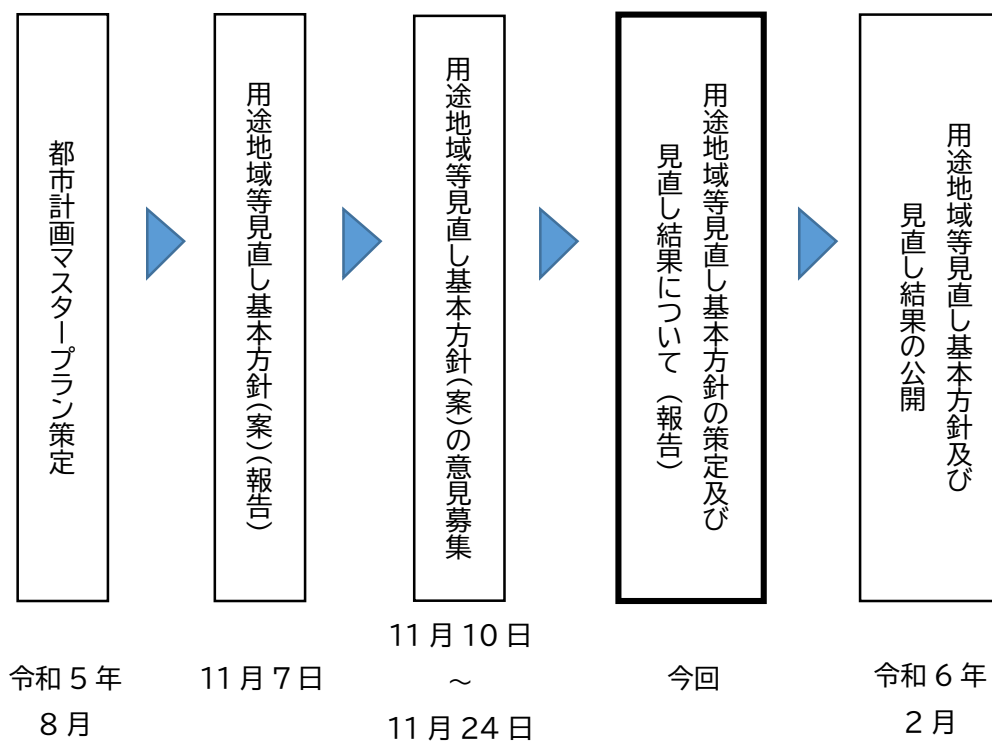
都市計画マスタープラン策定

用途地域等見直し基本方針（案）（報告）

用途地域等見直し基本方針（案）の意見募集

用途地域等見直し基本方針の策定及び見直し結果について（報告）

用途地域等見直し基本方針及び見直し結果の公開

令和５年８月

11月７日

11月10日～11月24日

今回

令和６年２月